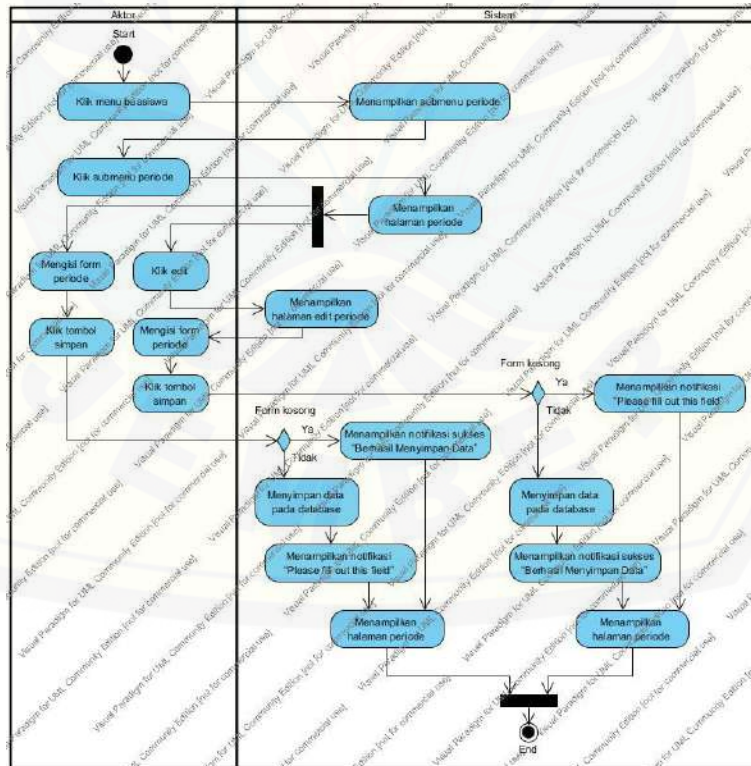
Aktor

Sistem

Start

Klik menu beasiswa

Menampilkan submenu periode

Klik submenu periode

Menampilkan halaman periode

Mengisi form periode

Klik edit

Menampilkan halaman edit periode

Klik tombol simpan

Mengisi form periode

Klik tombol simpan

Form kosong

Ya

Menampilkan notifikasi "Please fill out this field"

Tidak

Form kosong

Ya

Menampilkan notifikasi sukses "Berhasil Menyimpan Data"

Tidak

Menyimpan data pada database

Menyimpan data pada database

Menampilkan notifikasi "Please fill out this field"

Menampilkan notifikasi sukses "Berhasil Menyimpan Data"

Menampilkan halaman periode

Menampilkan halaman periode

End

Visual Paradigm for UML Community Edition [not for commercial use]